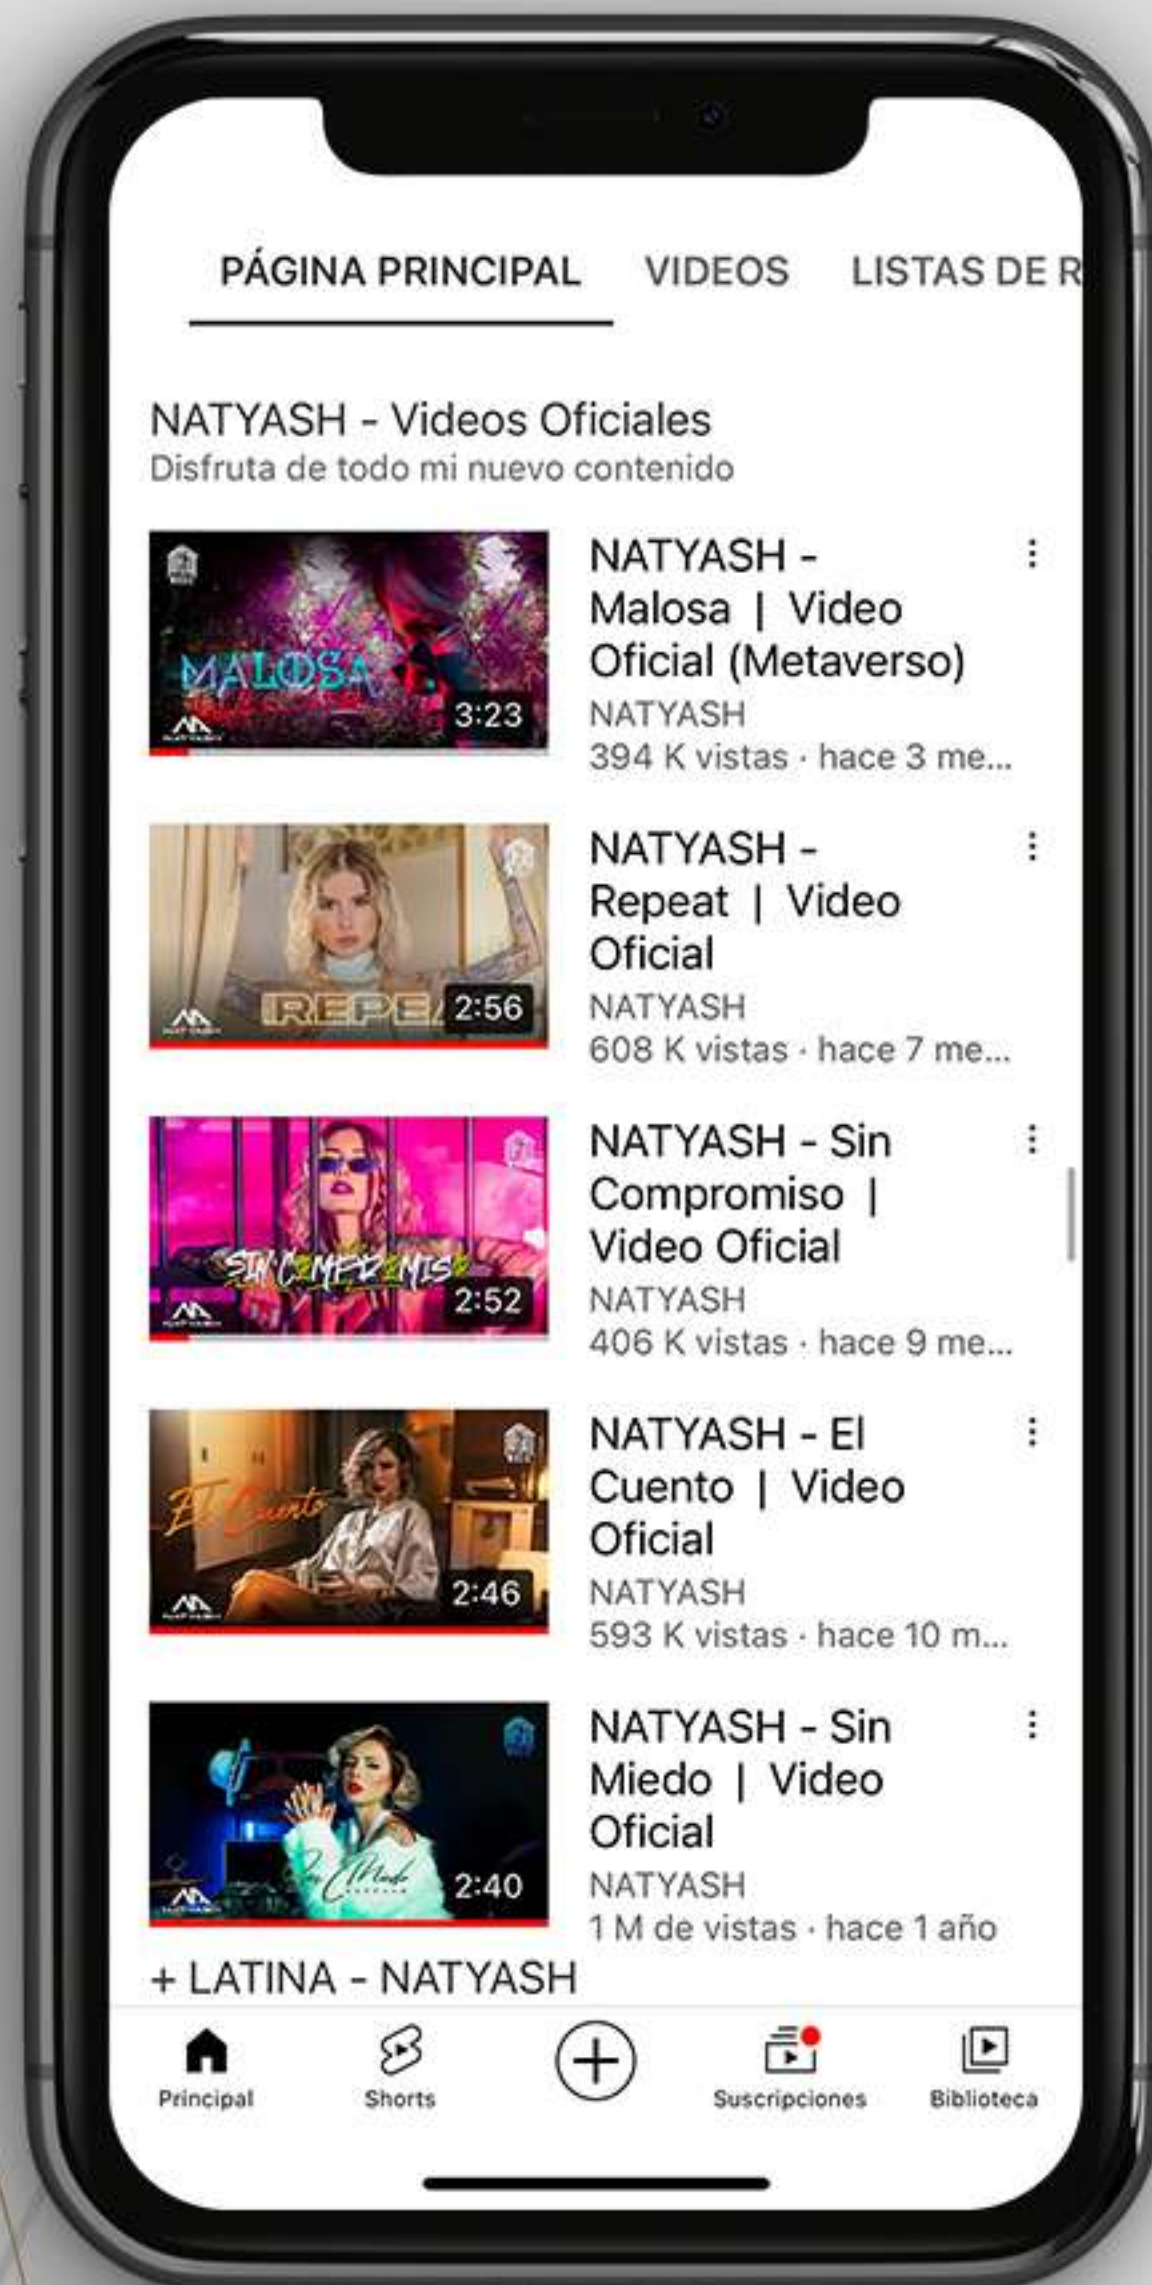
PÁGINA PRINCIPAL VIDEOS LISTAS DE R

NATYASH - Videos Oficiales
Disfruta de todo mi nuevo contenido

MALOSA
3:23
NATYASH - Malosa | Video Oficial (Metaverso)
NATYASH
394 K vistas · hace 3 me...

REPEA
2:56
NATYASH - Repeat | Video Oficial
NATYASH
608 K vistas · hace 7 me...

SIN COMPROMISO
2:52
NATYASH - Sin Compromiso | Video Oficial
NATYASH
406 K vistas · hace 9 me...

El Cuento
2:46
NATYASH - El Cuento | Video Oficial
NATYASH
593 K vistas · hace 10 m...

Sin Miedo
2:40
NATYASH - Sin Miedo | Video Oficial
NATYASH
1 M de vistas · hace 1 año

+ LATINA - NATYASH

Principal Shorts Suscripciones Biblioteca